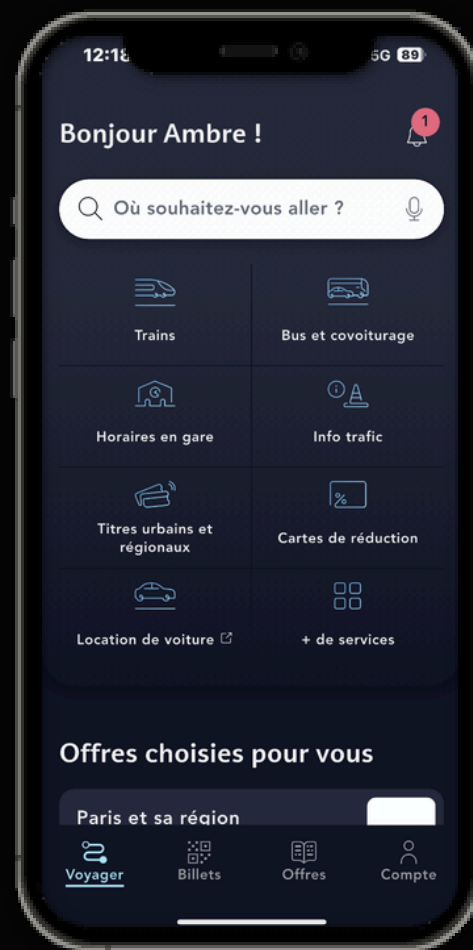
12:18

5G 89

Bonjour Ambre !

1

Où souhaitez-vous aller ?

Trains

Bus et covoiturage

Horaires en gare

Info trafic

Titres urbains et régionaux

Cartes de réduction

%

Location de voiture

+ de services

Offres choisies pour vous

Paris et sa région

Voyager

Billets

Offres

Compte